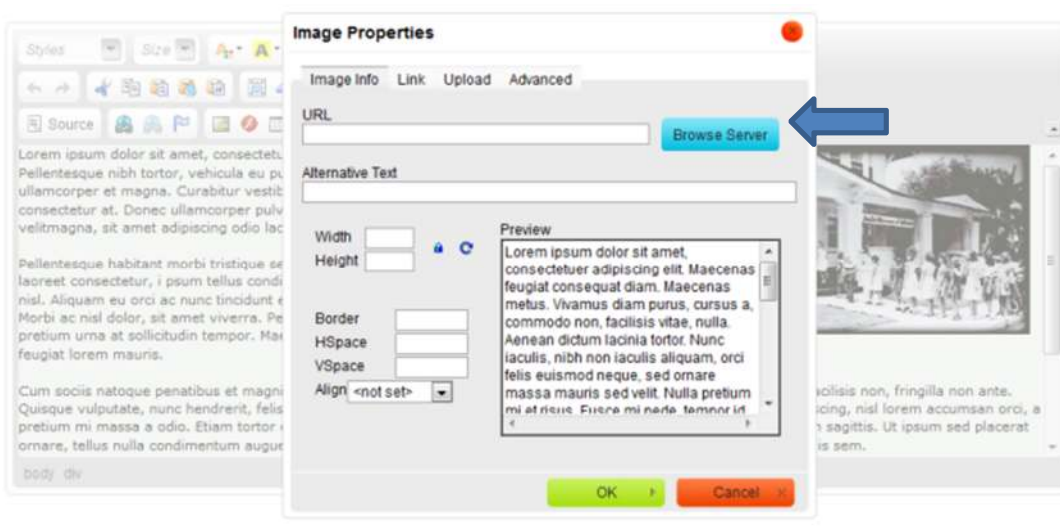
Styles Size

Source

Lorem ipsum dolor sit amet, consectetu Pellentesque nibh tortor, vehicula eu pu ullamcorper et magna. Curabitur vestib consectetur at. Donec ullamcorper pulv velitmagna, sit amet adipiscing odio lac

Pellentesque habitant morbi tristique se laoreet consectetur, i psum tellus condi nisl. Aliquam eu orci ac nunc tincidunt e Morbi ac nisl dolor, sit amet viverra. Pe pretium urna at sollicitudin tempor. Mae feugiat lorem mauris.

Cum sociis natoque penatibus et magni Quisque vulputate, nunc hendrerit, felis pretium mi massa a odio. Etiam tortor ornare, tellus nulla condimentum augue

body div

Image Properties

Image Info Link Upload Advanced

URL

Browse Server

Alternative Text

Width

Height

Border

HSpace

VSpace

Align <not set>

Preview

Lorem ipsum dolor sit amet, consectetuer adipiscing elit. Maecenas feugiat consequat diam. Maecenas metus. Vivamus diam purus, cursus a, commodo non, facilisis vitae, nulla. Aenean dictum lacinia tortor. Nunc iaculis, nibh non iaculis aliquam, orci felis euismod neque, sed ornare massa mauris sed velit. Nulla pretium mi et risus. Fusce mi pede, tempor id

OK Cancel

acilisis non, fringilla non ante. scing, nisl lorem accumsan orci, a n sagittis. Ut ipsum sed placerat is sem.